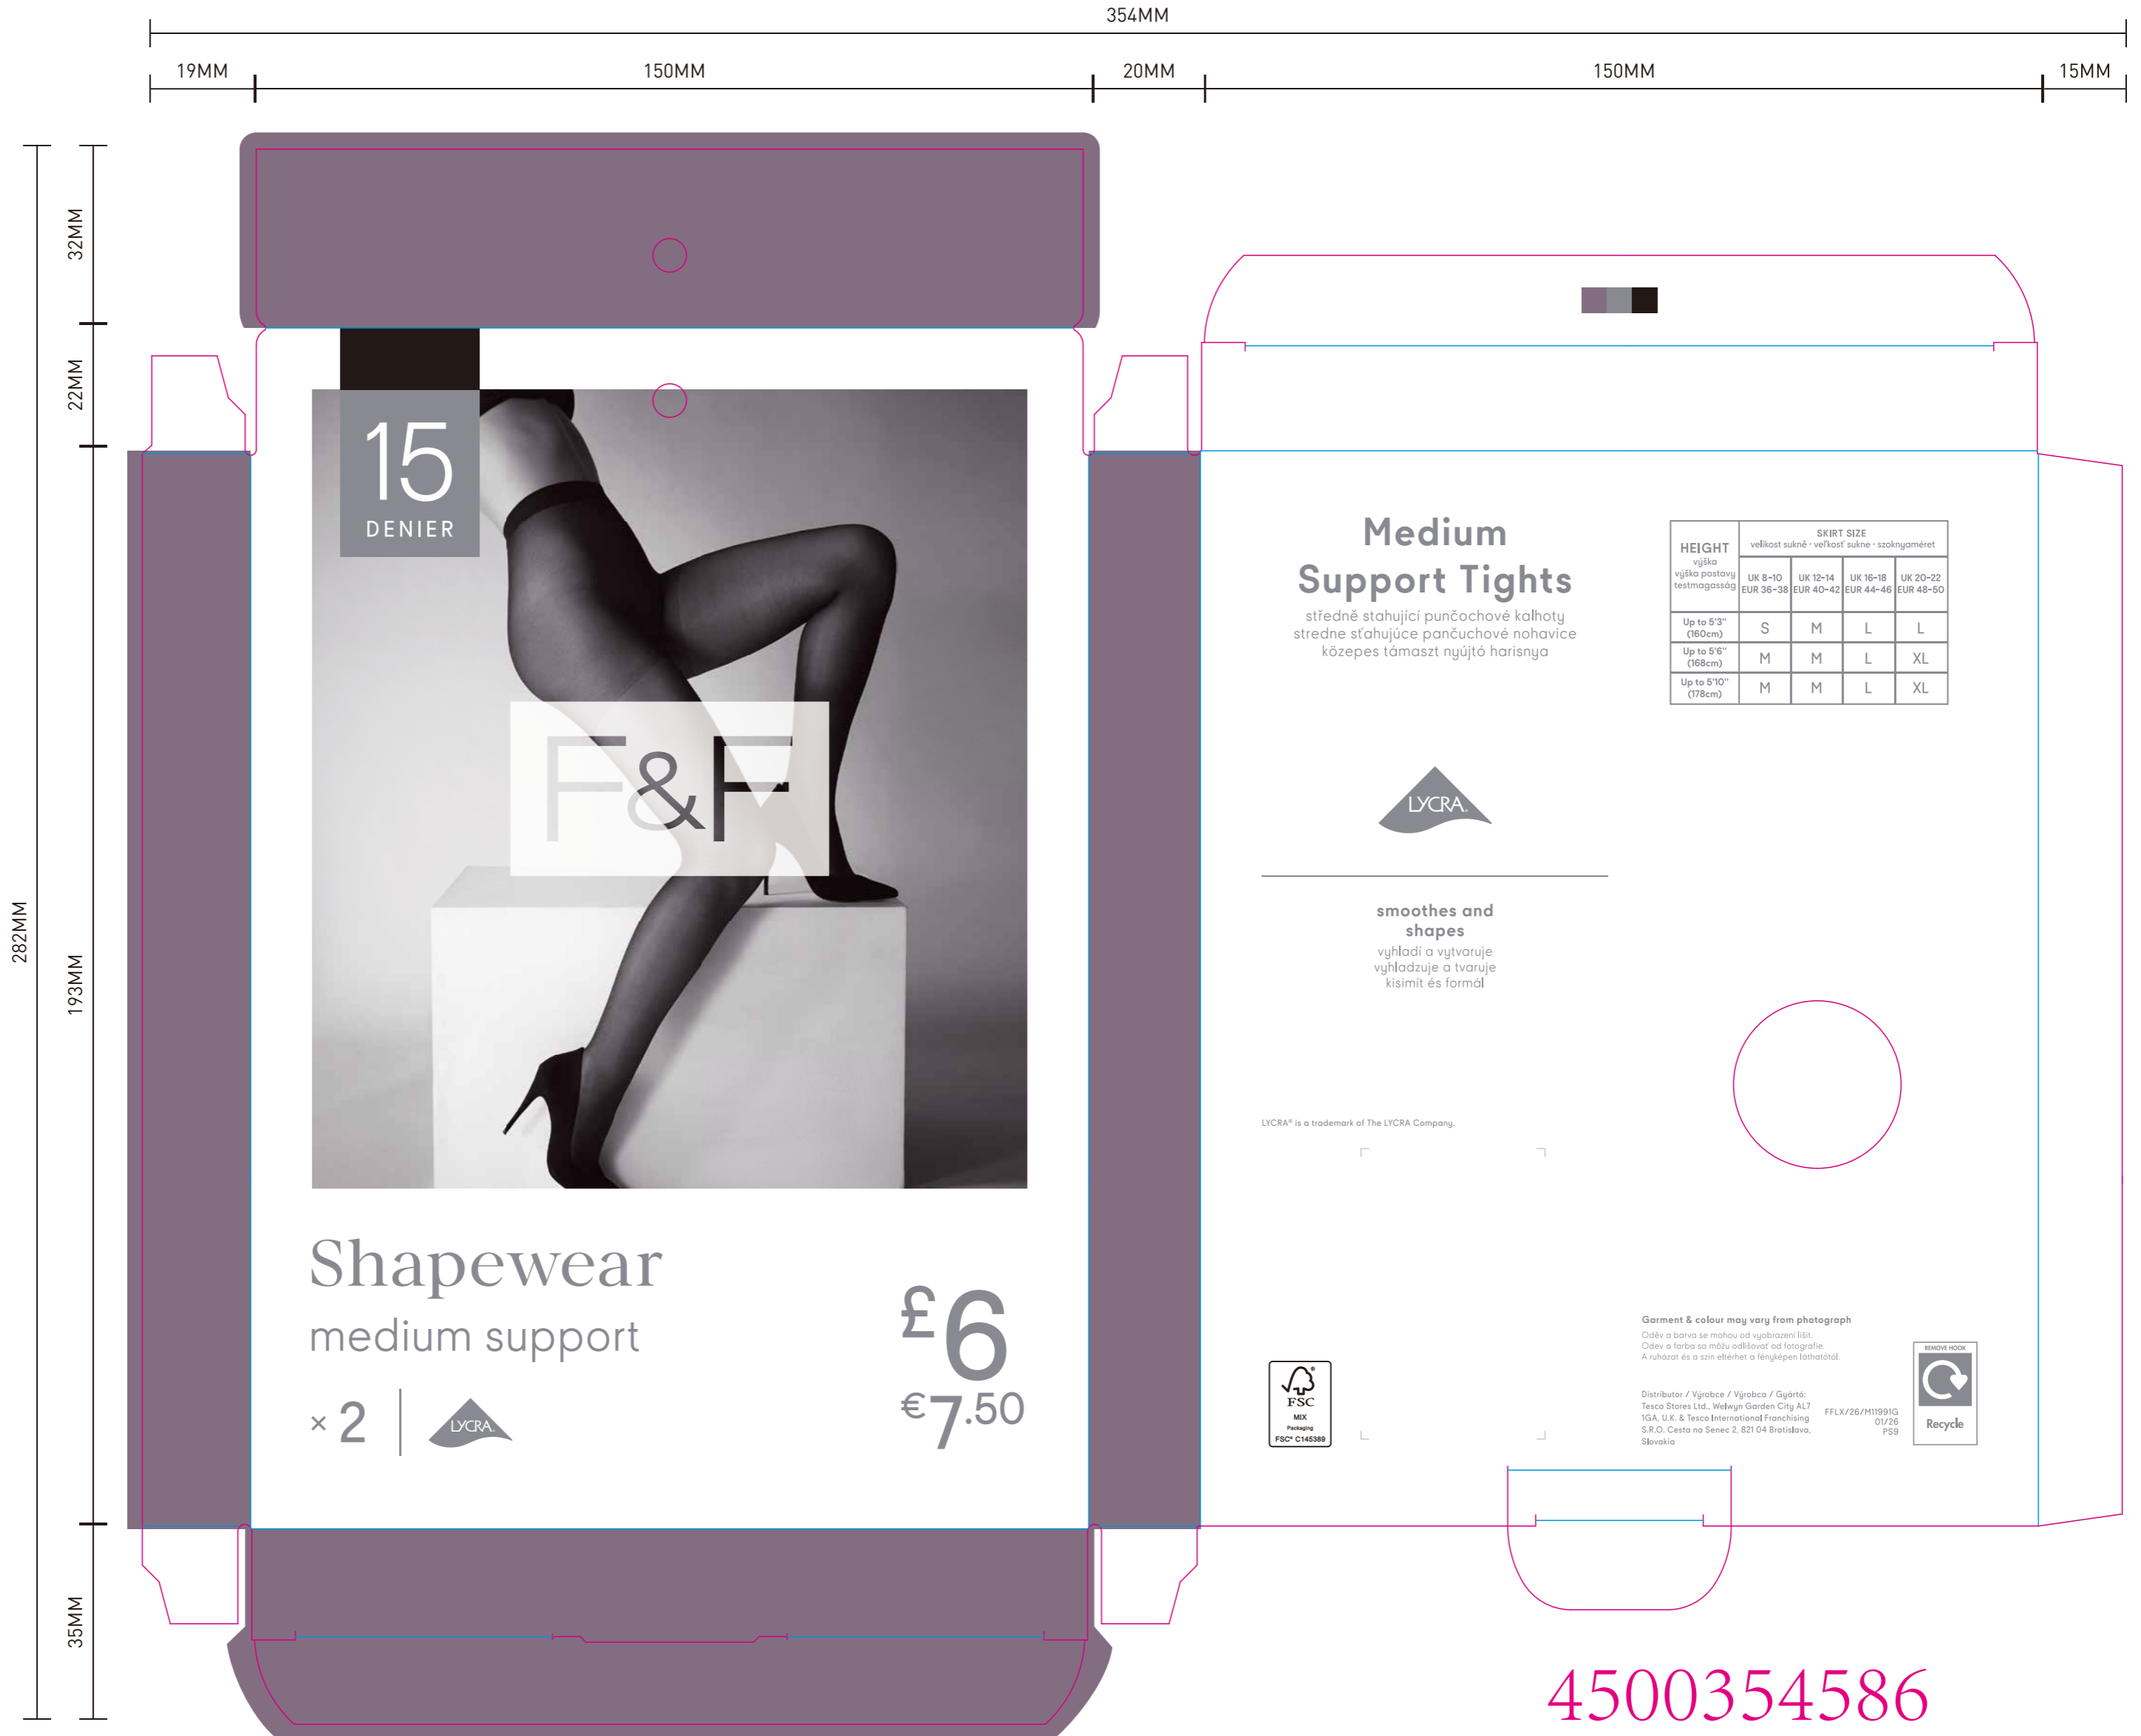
354MM

19MM 150MM 20MM 150MM 15MM

32MM 22MM 282MM 193MM 35MM

15
DENIER

F&F

Shapewear
medium support

× 2 | LYCRA

£6
€7.50

Medium
Support Tights
středně stahující punčochové kalhoty
stredne sťahujúce pančuchové nohavice
közepes támaszt nyújtó harisnya

| HEIGHT výška výška postavy testmagasság | SKIRT SIZE velikost sukně · veľkosť sukne · szoknyaméret | | | |
|---|---|---|---|---|
| | UK 8-10 EUR 36-38 | UK 12-14 EUR 40-42 | UK 16-18 EUR 44-46 | UK 20-22 EUR 48-50 |
| Up to 5'3" (160cm) | S | M | L | L |
| Up to 5'6" (168cm) | M | M | L | XL |
| Up to 5'10" (178cm) | M | M | L | XL |

LYCRA

smoothes and shapes
vyhladí a vytvaruje
vyhladzuje a tvaruje
kisimít és formál

LYCRA® is a trademark of The LYCRA Company.

Garment & colour may vary from photograph
Oděv a barva se mohou od vyobrazení lišit.
Odev a farba sa môžu odlišovať od fotografie.
A ruházat és a szín eltérhet a fényképen láthatótól.

Distributor / Výrobce / Výrobca / Gyártó:
Tesco Stores Ltd., Welwyn Garden City AL7 1GA, U.K. & Tesco International Franchising S.R.O. Cesta na Senec 2, 821 04 Bratislava, Slovakia

FFLX/26/M11991G
01/26
PS9

FSC
MIX
Packaging
FSC® C145389

REMOVE HOOK
Recycle

4500354586